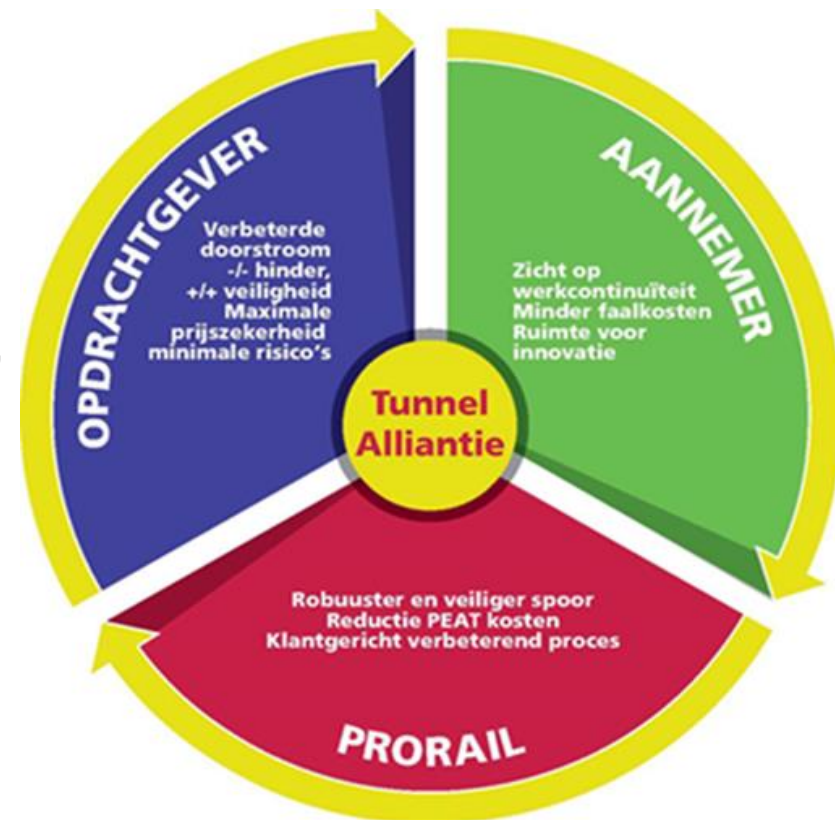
OPDRACHTGEVER

Verbeterde doorstroom
-/- hinder,
+/+ veiligheid
Maximale prijszekerheid
minimale risico's

AANNEMER

Zicht op werkcontinuïteit
Minder faalkosten
Ruimte voor innovatie

Tunnel Alliantie

Robuuster en veiliger spoor
Reductie PEAT kosten
Klantgericht verbeterend proces

PRORAIL